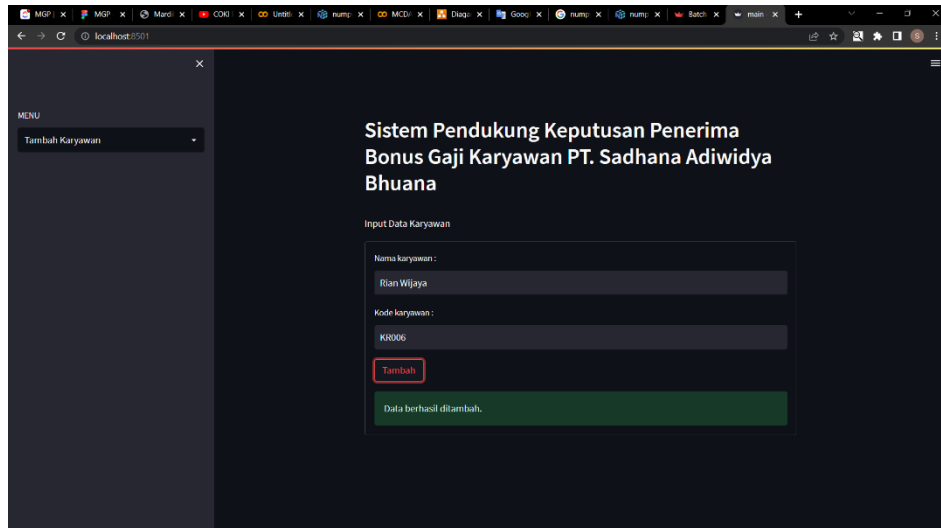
MGP | × MGP × Mard × COKI × Untitl × nump × MCD/ × Diagr × Goog × nump × nump × Batch × main × +

localhost:8501

×

MENU

Tambah Karyawan

Sistem Pendukung Keputusan Penerima Bonus Gaji Karyawan PT. Sadhana Adiwidya Bhuana

Input Data Karyawan

Nama karyawan :

Rian Wijaya

Kode karyawan :

KR006

Tambah

Data berhasil ditambah.